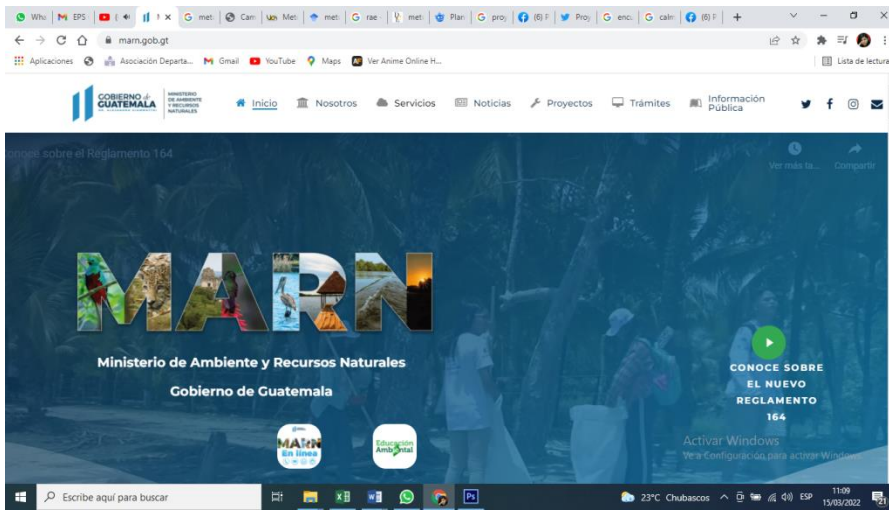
Wh: | EPS | | | ✕ | G met | Carr | Met | met | G rae | met | Plan | G proy | (6) F | Proy | G encu | G calm | (6) F | +

marn.gob.gt

Aplicaciones | Asociación Departa... | Gmail | YouTube | Maps | Ver Anime Online H... | Lista de lectura

GOBIERNO de GUATEMALA | MINISTERIO DE AMBIENTE Y RECURSOS NATURALES

Inicio | Nosotros | Servicios | Noticias | Proyectos | Trámites | Información Pública

conoce sobre el Reglamento 164

Ver más ta... | Compartir

MARN

Ministerio de Ambiente y Recursos Naturales

Gobierno de Guatemala

MARN En línea

Educación Ambiental

CONOCE SOBRE EL NUEVO REGLAMENTO 164

Activar Windows
Ve a Configuración para activar Windows.

Escribe aquí para buscar

23°C Chubascos | ESP | 11:09 | 15/03/2022 | 21